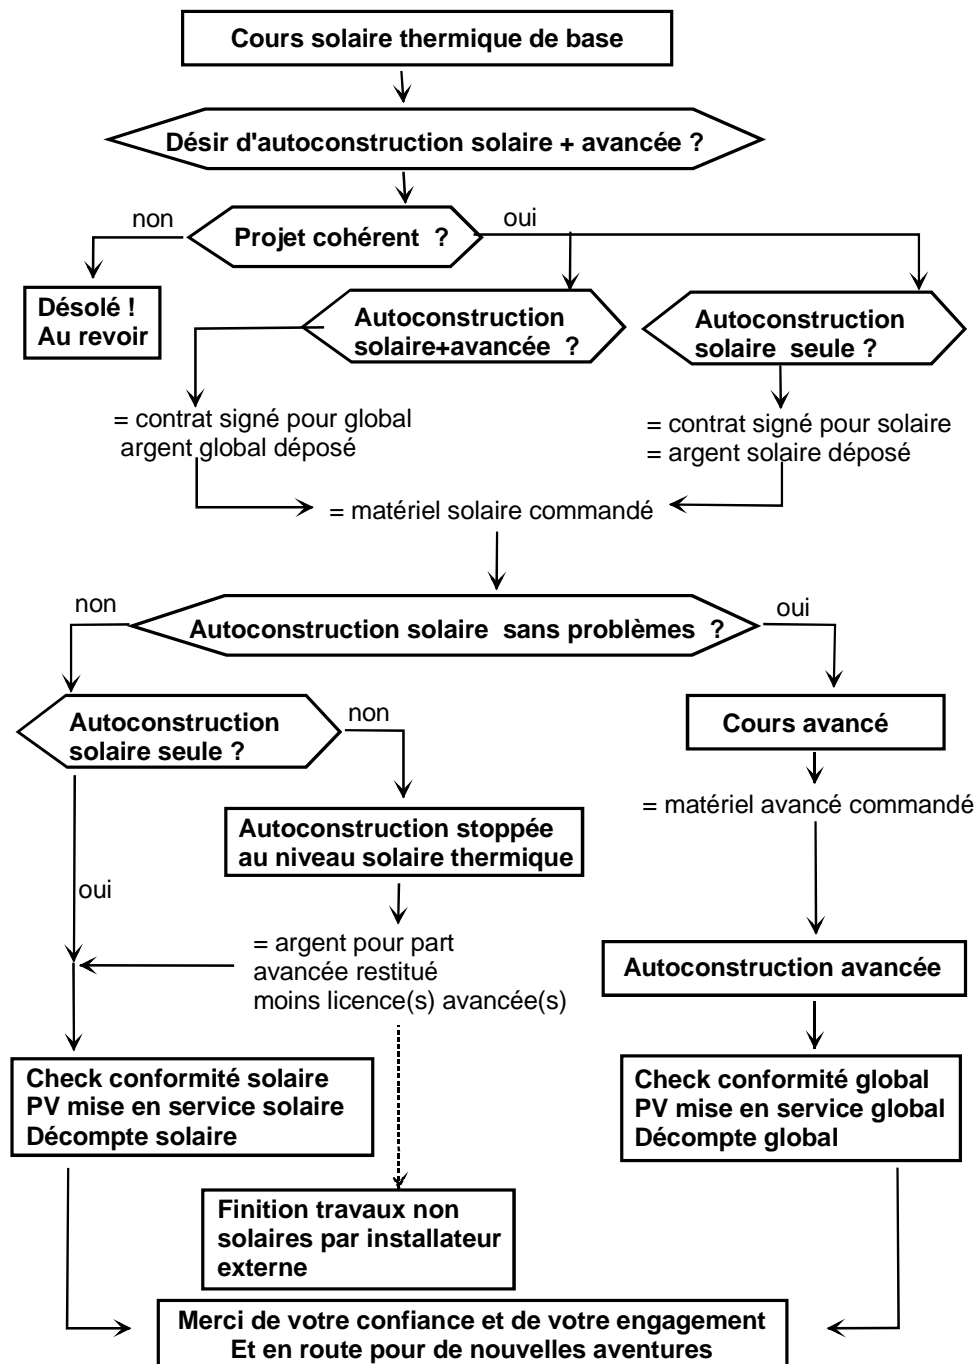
Cours solaire thermique de base

Désir d'autoconstruction solaire + avancée ?

non

Projet cohérent ?

oui

Désolé ! Au revoir

Autoconstruction solaire+avancée ?

Autoconstruction solaire seule ?

= contrat signé pour global argent global déposé

= contrat signé pour solaire = argent solaire déposé

= matériel solaire commandé

non

Autoconstruction solaire sans problèmes ?

oui

Autoconstruction solaire seule ?

non

Cours avancé

= matériel avancé commandé

Autoconstruction stoppée au niveau solaire thermique

oui

= argent pour part avancée restitué moins licence(s) avancée(s)

Autoconstruction avancée

Check conformité solaire
PV mise en service solaire
Décompte solaire

Check conformité global
PV mise en service global
Décompte global

Finition travaux non solaires par installateur externe

Merci de votre confiance et de votre engagement
Et en route pour de nouvelles aventures